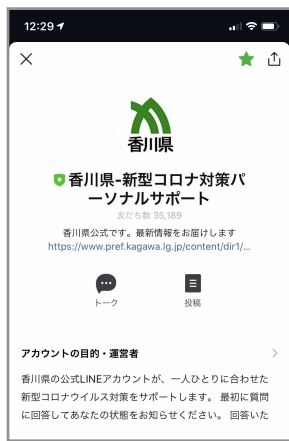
12:29

香川県

香川県-新型コロナ対策パーソナルサポート

友だち数 35,189

香川県公式です。最新情報をお届けします
https://www.pref.kagawa.lg.jp/content/dir1/...

トーク

投稿

アカウントの目的・運営者

香川県の公式LINEアカウントが、一人ひとりに合わせた新型コロナウイルス対策をサポートします。最初に質問に回答してあなたの状態をお知らせください。回答いた